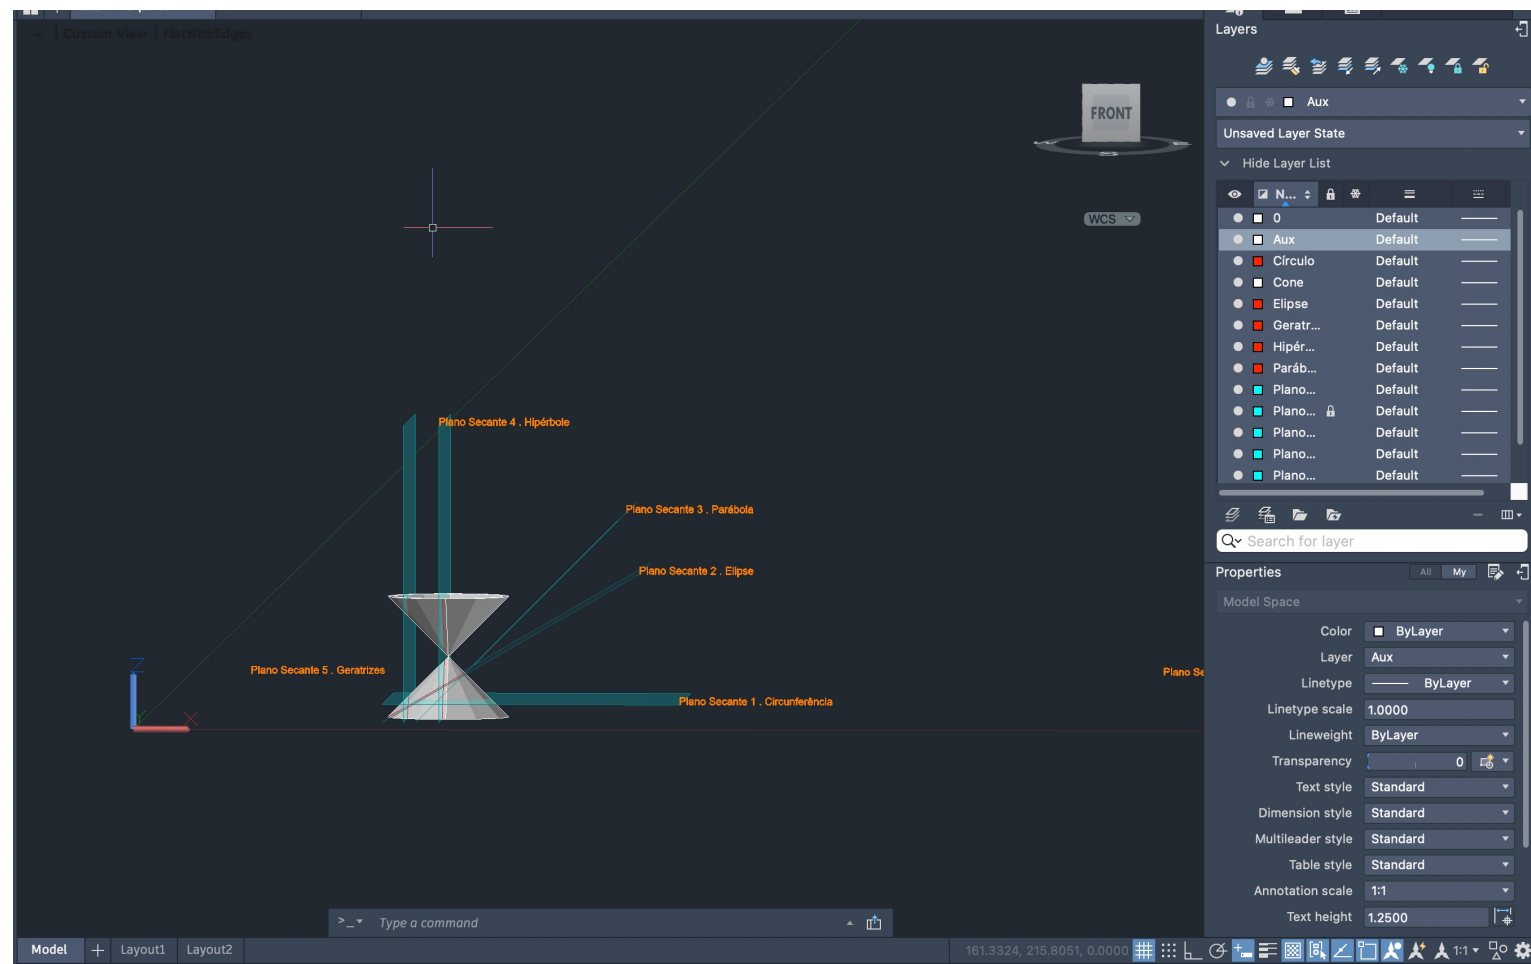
[–] [Custom View] [FlatWithEdges]

FRONT

WCS

Plano Secante 4 . Hipérbole

Plano Secante 3 . Parábola

Plano Secante 2 . Ellipse

Plano Secante 5 . Geratrizes

Plano Secante 1 . Circunferência

Plano Se

Layers

Aux

Unsaved Layer State

Hide Layer List

| | | N... | | | | |
|---|---|---|---|---|---|---|
| | | 0 | | | Default | |
| | | Aux | | | Default | |
| | | Círculo | | | Default | |
| | | Cone | | | Default | |
| | | Elipse | | | Default | |
| | | Geratr... | | | Default | |
| | | Hipér... | | | Default | |
| | | Paráb... | | | Default | |
| | | Plano... | | | Default | |
| | | Plano... | | | Default | |
| | | Plano... | | | Default | |
| | | Plano... | | | Default | |
| | | Plano... | | | Default | |

Search for layer

Properties All My

Model Space

Color ByLayer
Layer Aux
Linetype ByLayer
Linetype scale 1.0000
Lineweight ByLayer
Transparency 0
Text style Standard
Dimension style Standard
Multileader style Standard
Table style Standard
Annotation scale 1:1
Text height 1.2500

Type a command

Model Layout1 Layout2

161.3324, 215.8051, 0.0000

1:1